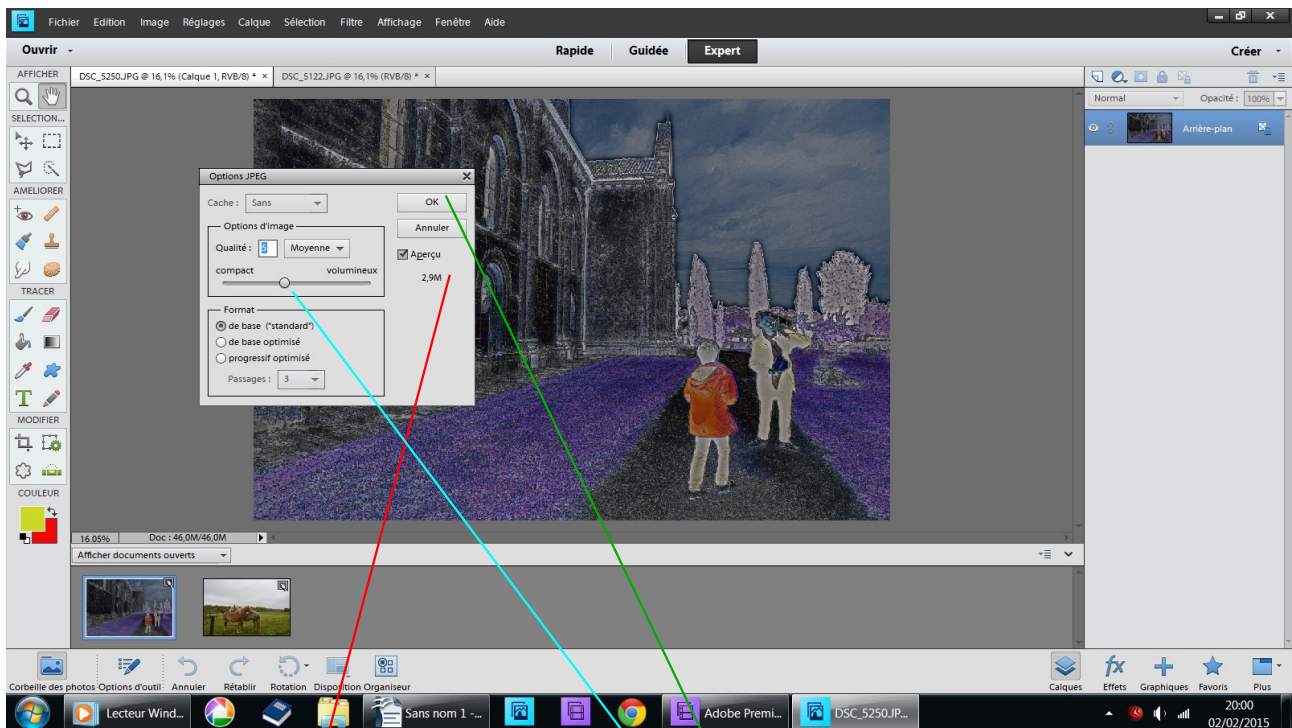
Fichier Edition Image Réglages Calque Sélection Filtre Affichage Fenêtre Aide

Ouvrir

Rapide Guidée Expert

Créer

AFFICHER

DSC_5250.JPG @ 16,1% (Calque 1, RVB/8) * ×
DSC_5122.JPG @ 16,1% (RVB/8) * ×

SELECTION...

AMELIORER

TRACER

MODIFIER

COULEUR

Options JPEG

Cache : Sans

OK

Annuler

Options d'image

Qualité : 5 Moyenne

Aperçu

compact volumineux

2,9M

Format

de base ("standard")

de base optimisé

progressif optimisé

Passages : 3

Normal

Opacité : 100%

Arrière-plan

16,05%

Doc : 46,0M/46,0M

Afficher documents ouverts

Corbeille des photos Options d'outil Annuler Rétablir Rotation Disposition Organiseur

Calques Effets Graphiques Favoris Plus

Lecteur Wind...

Sans nom 1 -...

Adobe Premi...

DSC_5250.JP...

20:00
02/02/2015